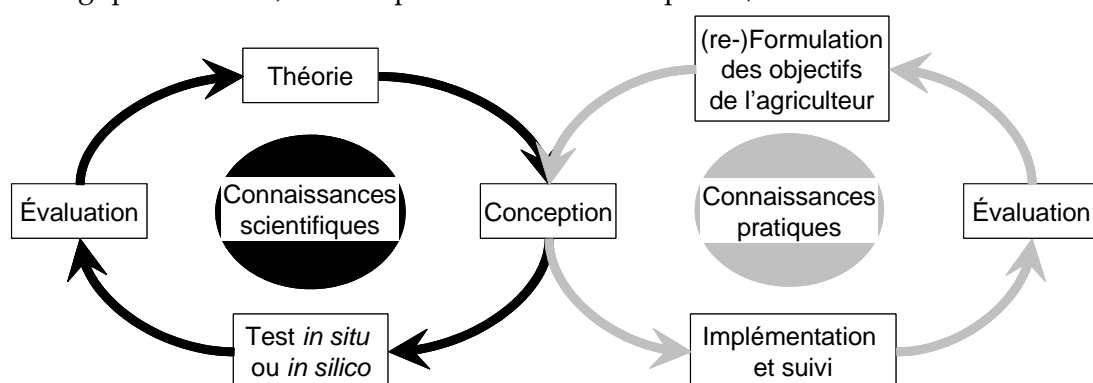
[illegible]

Théorie

(re-)Formulation des objectifs de l'agriculteur

Évaluation

Connaissances scientifiques

Conception

Connaissances pratiques

Évaluation

Test *in situ* ou *in silico*

Implémentation et suivi